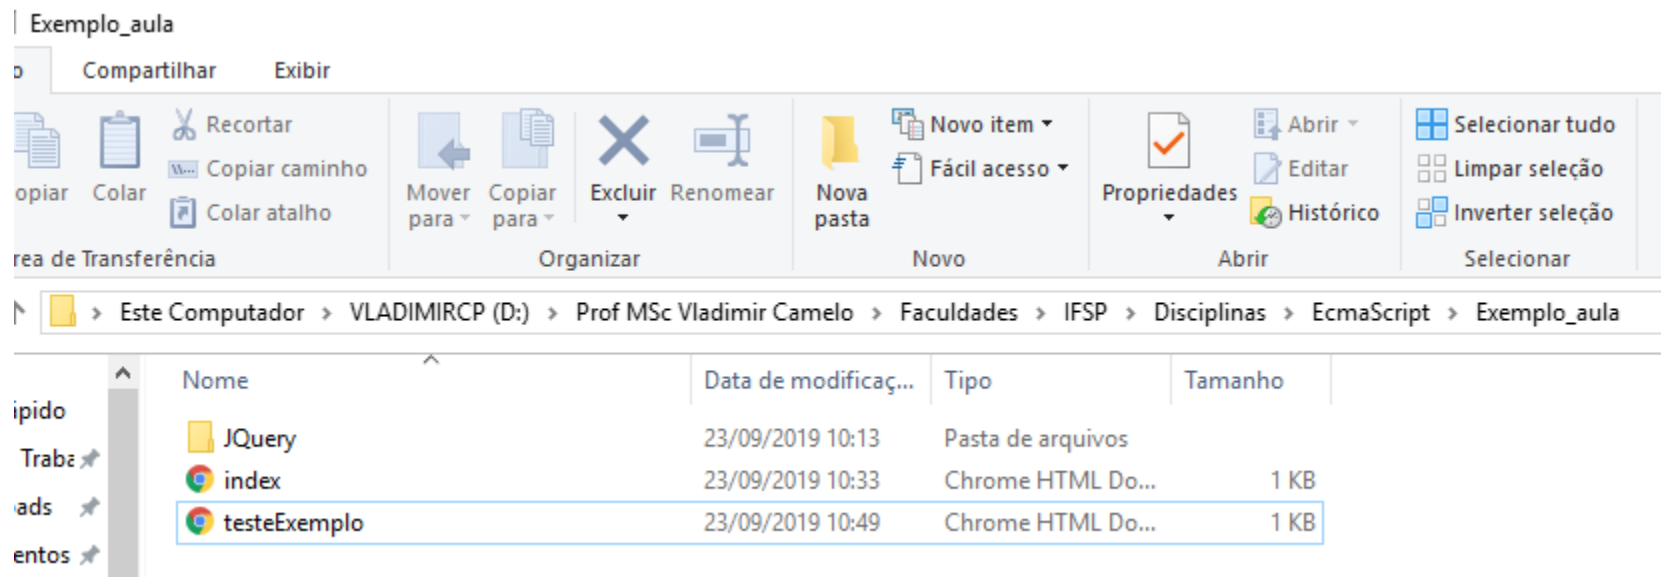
Exemplo_aula

o Compartilhar Exibir

opiar Colar Recortar Copiar caminho Colar atalho
rea de Transferência

Mover para Copiar para Excluir Renomear
Organizar

Nova pasta Novo item Fácil acesso
Novo

Propriedades Abrir Editar Histórico
Abrir

Selecionar tudo Limpar seleção Inverter seleção
Selecionar

Este Computador > VLADIMIRCP (D:) > Prof MSc Vladimir Camelo > Faculdades > IFSP > Disciplinas > EcmaScript > Exemplo_aula

ipido
Traba
ads
entos

| Nome | Data de modificaç... | Tipo | Tamanho |
|---|---|---|---|
| JQuery | 23/09/2019 10:13 | Pasta de arquivos | |
| index | 23/09/2019 10:33 | Chrome HTML Do... | 1 KB |
| testeExemplo | 23/09/2019 10:49 | Chrome HTML Do... | 1 KB |